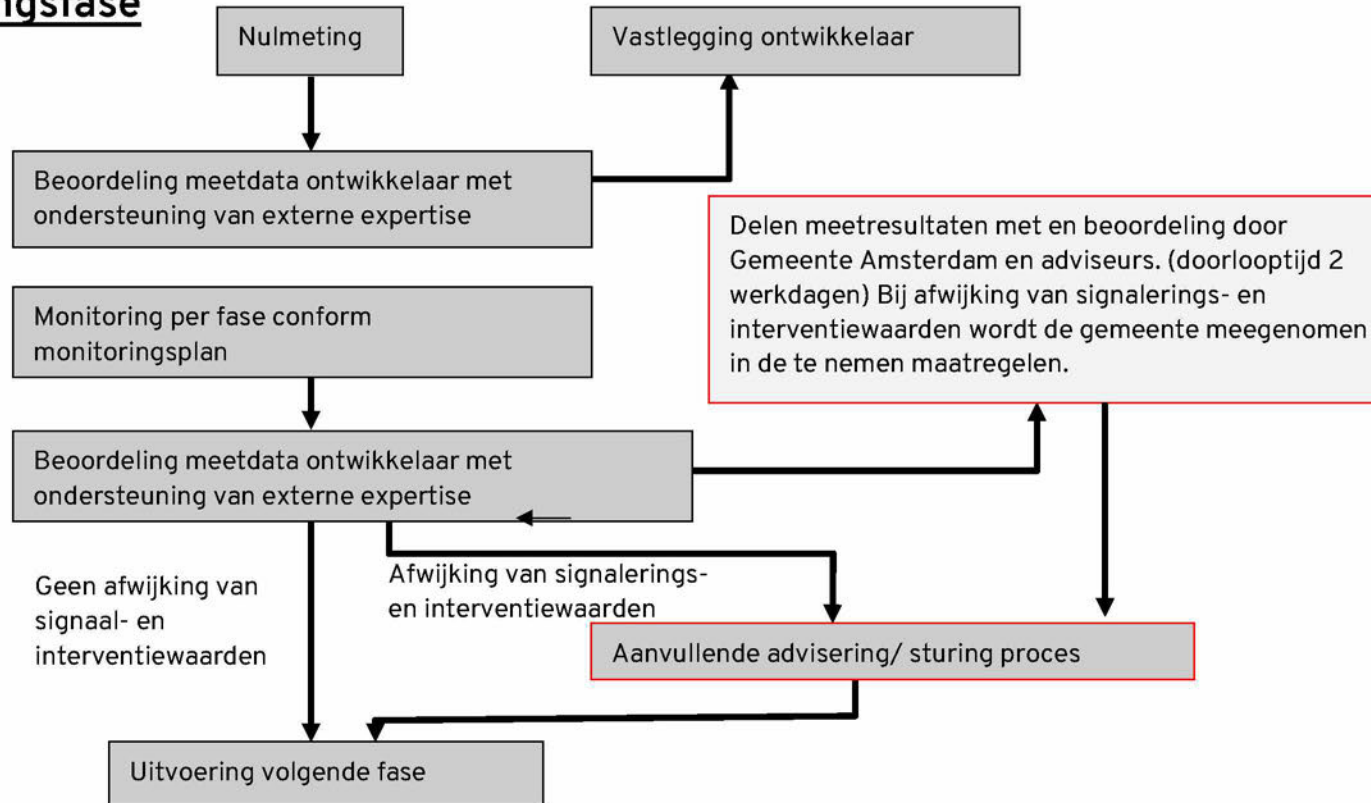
ngsfase

Nulmeting

Vastlegging ontwikkelaar

Beoordeling meetdata ontwikkelaar met ondersteuning van externe expertise

Delen meetresultaten met en beoordeling door Gemeente Amsterdam en adviseurs. (doorlooptijd 2 werkdagen) Bij afwijking van signalerings- en interventiewaarden wordt de gemeente meegenomen in de te nemen maatregelen.

Monitoring per fase conform monitoringsplan

Beoordeling meetdata ontwikkelaar met ondersteuning van externe expertise

Geen afwijking van signaal- en interventiewaarden

Afwijking van signalerings- en interventiewaarden

Aanvullende advisering/ sturing proces

Uitvoering volgende fase